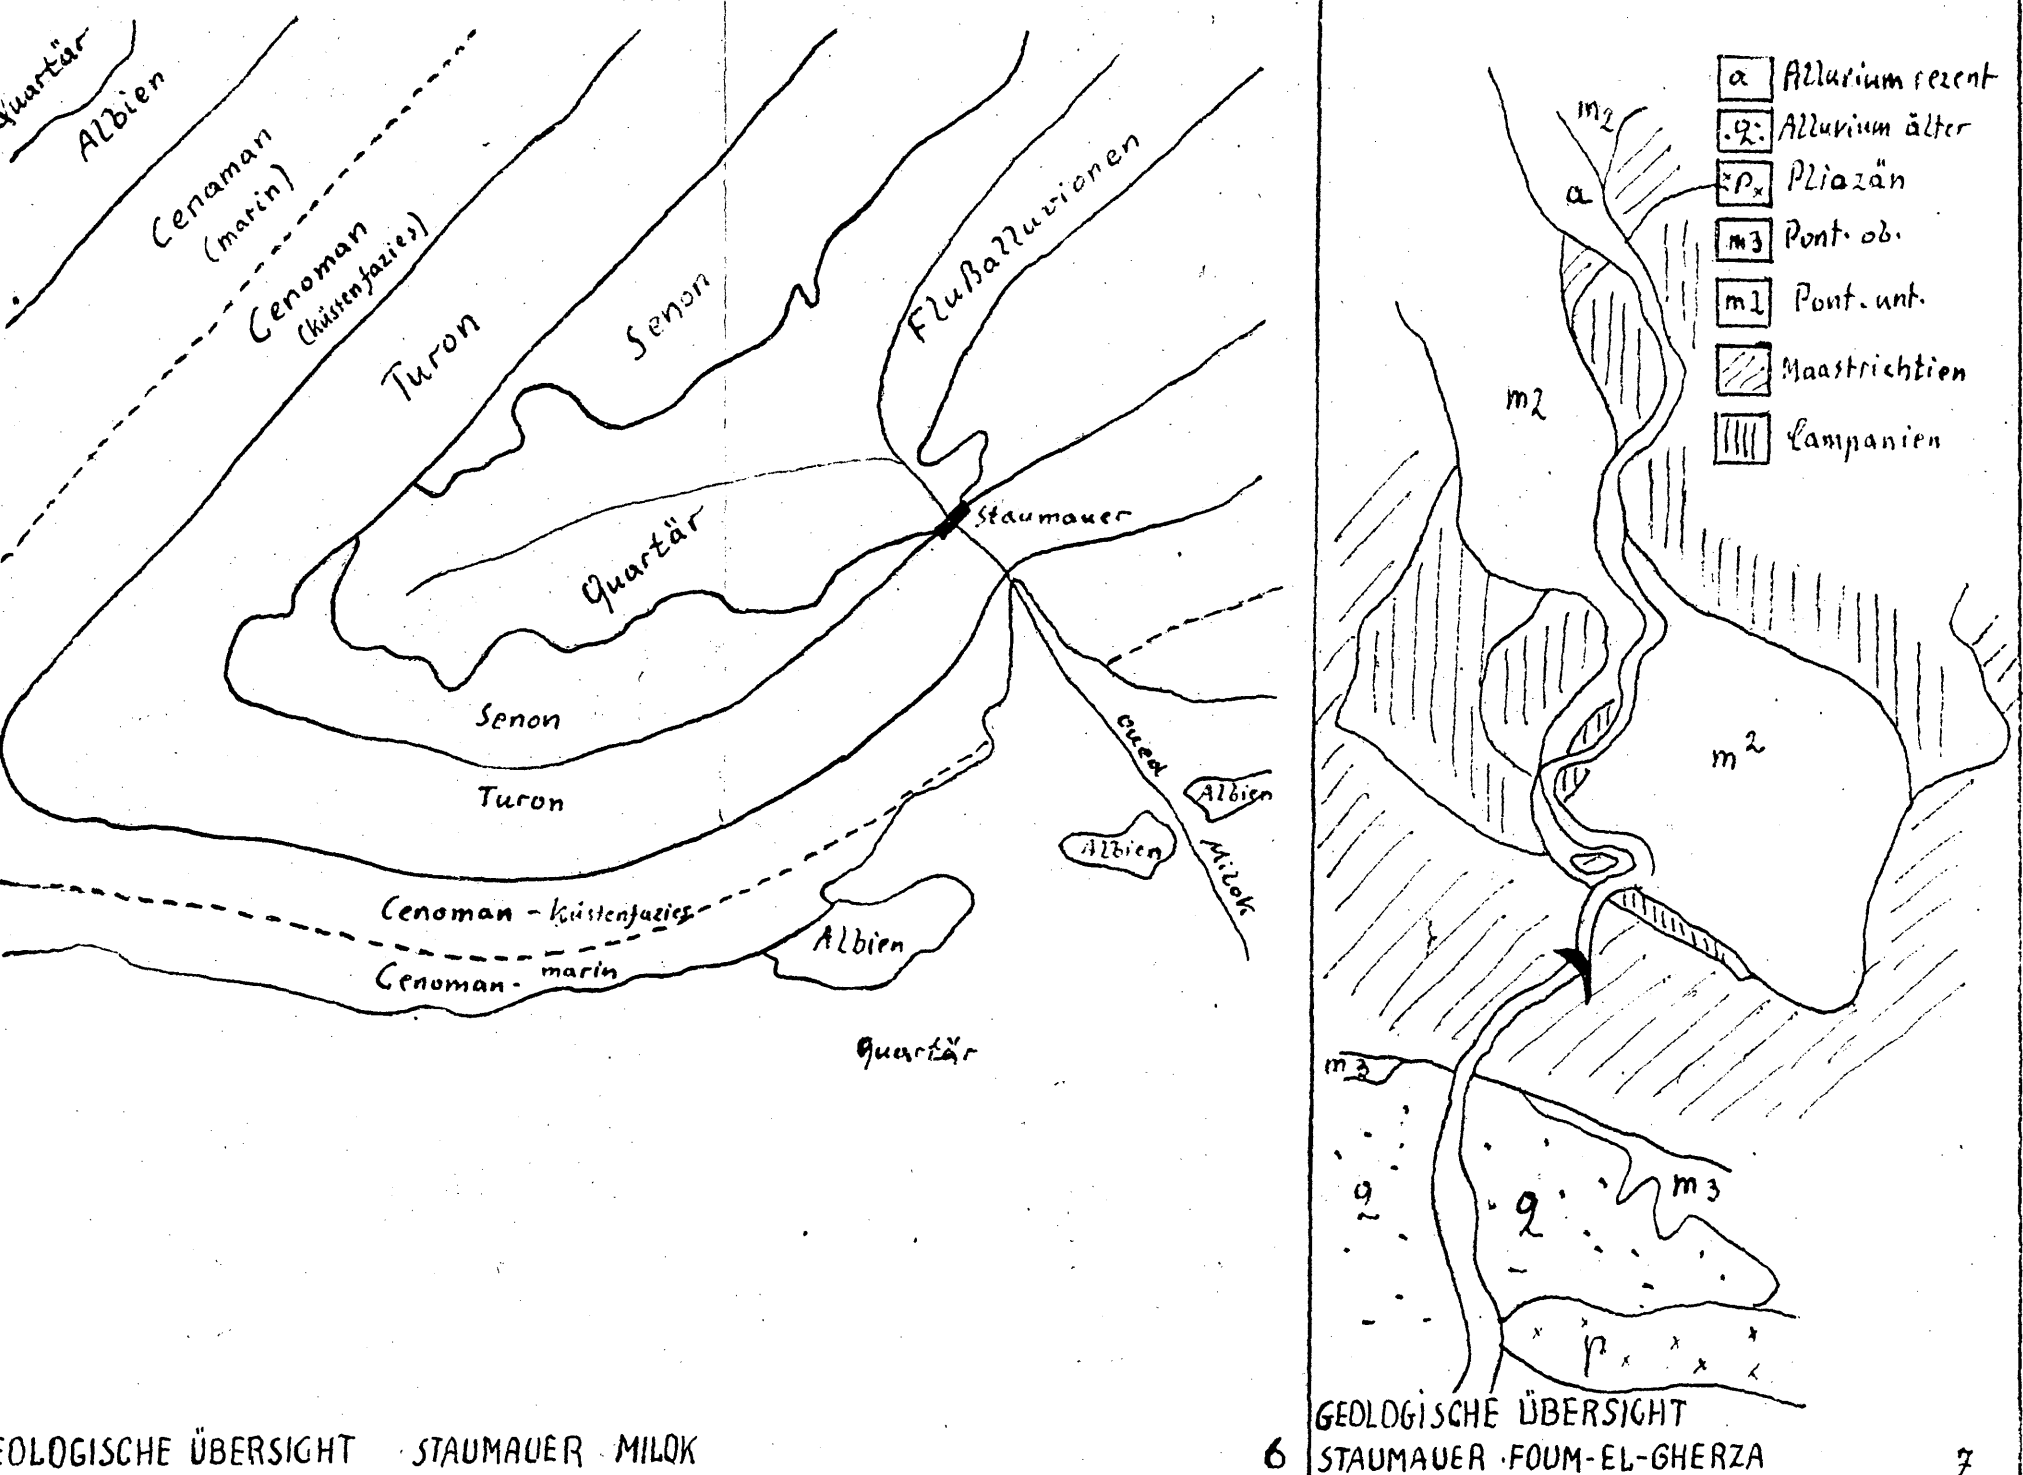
Quartär
Albien
Cenoman (marin)
Cenoman (Küstenfazies)
Turon
Senon
Flußalluvionen
Staumauer
Quartär
Senon
Turon
oued Milok
Albien
Albien
Cenoman - Küstenfazies
Albien
Cenoman - marin
Quartär

EOLOGISCHE ÜBERSICHT STAUMAUER MILOK

6

| | |
|---|---|
| a | Allurium rezent |
| q | Allurium älter |
| p | Pliozän |
| m3 | Pont. ob. |
| m1 | Pont. unt. |
| | Maastrichtien |
| | Campanien |

m2
a
m1
m2
m3
q
q
m3
p

GEOLOGISCHE ÜBERSICHT
STAUMAUER FOUM-EL-GHERZA

7